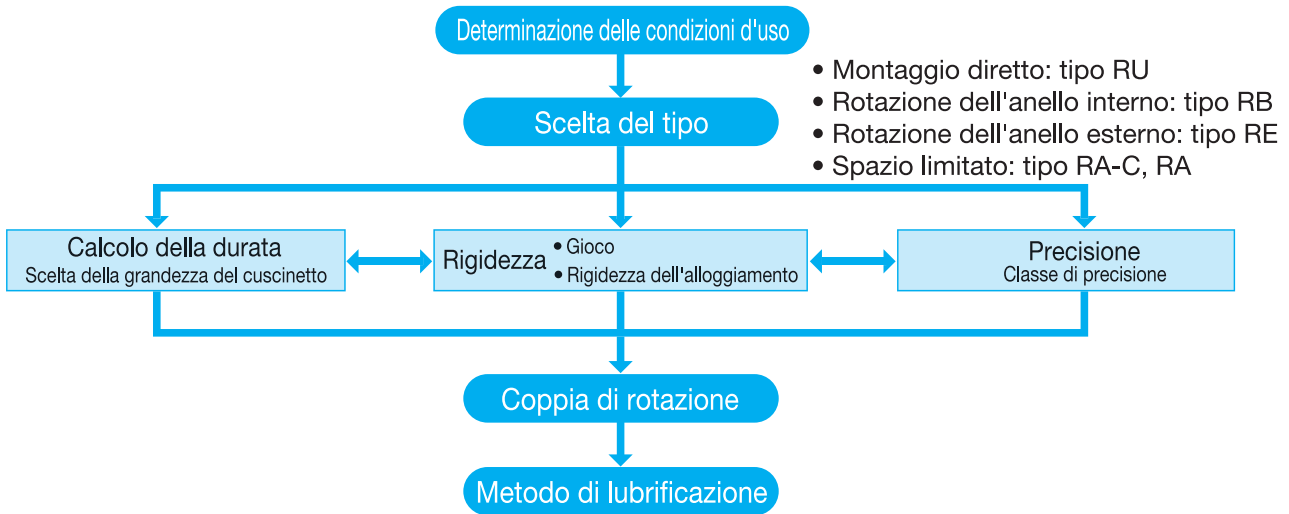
Determinazione delle condizioni d'uso

Scelta del tipo

• Montaggio diretto: tipo RU
• Rotazione dell'anello interno: tipo RB
• Rotazione dell'anello esterno: tipo RE
• Spazio limitato: tipo RA-C, RA

Calcolo della durata
Scelta della grandezza del cuscinetto

Rigidezza • Gioco
• Rigidezza dell'alloggiamento

Precisione
Classe di precisione

Coppia di rotazione

Metodo di lubrificazione